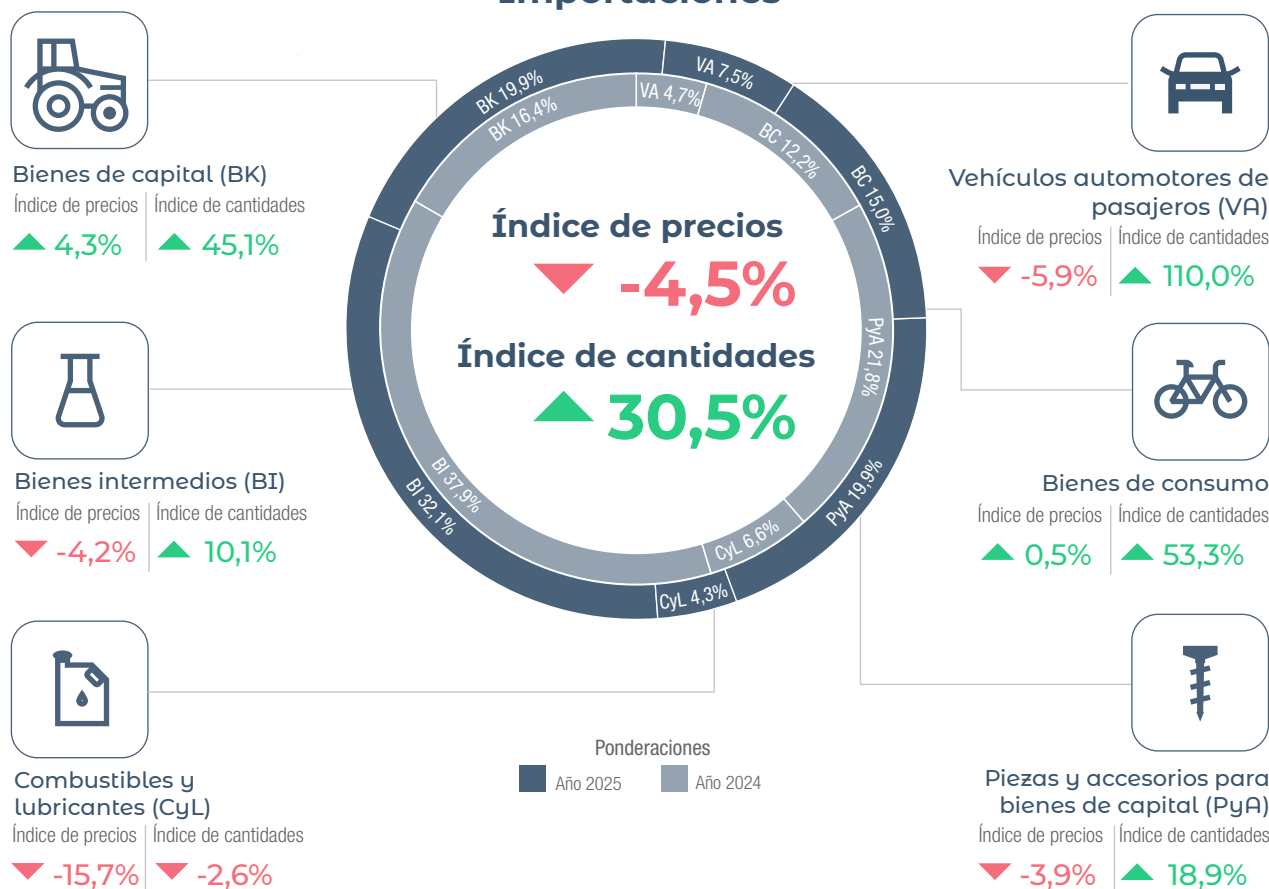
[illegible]

Bienes de capital (BK)
Índice de precios | Índice de cantidades
4,3% | 45,1%

Bienes intermedios (BI)
Índice de precios | Índice de cantidades
-4,2% | 10,1%

Combustibles y lubricantes (CyL)
Índice de precios | Índice de cantidades
-15,7% | -2,6%

VA 7,5%
VA 4,7%
BK 19,9%
BK 16,4%
BC 12,2%
BC 15,0%
PyA 21,8%
PyA 19,9%
CyL 6,6%
CyL 4,3%
BI 37,9%
BI 32,1%

Índice de precios
-4,5%
Índice de cantidades
30,5%

Ponderaciones
Año 2025 Año 2024

Vehículos automotores de pasajeros (VA)
Índice de precios | Índice de cantidades
-5,9% | 110,0%

Bienes de consumo
Índice de precios | Índice de cantidades
0,5% | 53,3%

Piezas y accesorios para bienes de capital (PyA)
Índice de precios | Índice de cantidades
-3,9% | 18,9%